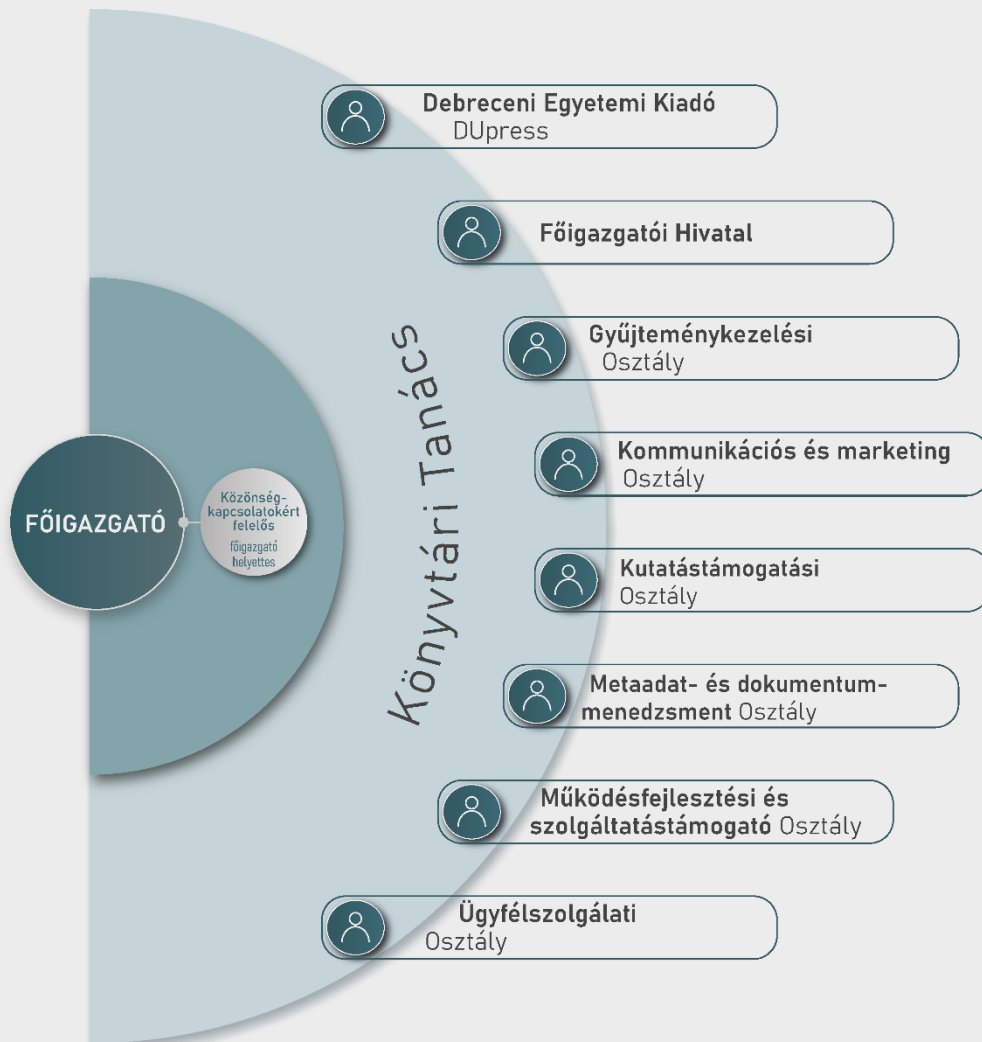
FŐIGAZGATÓ

Közönség-kapcsolatokért felelős főigazgató helyettes

Könyvtári Tanács

Debreceni Egyetemi Kiadó DUpress

Főigazgatói Hivatal

Gyűjteménykezelési Osztály

Kommunikációs és marketing Osztály

Kutatástámogatási Osztály

Metaadat- és dokumentum-menedzsment Osztály

Működésfejlesztési és szolgáltatástámogató Osztály

Ügyfélszolgálati Osztály